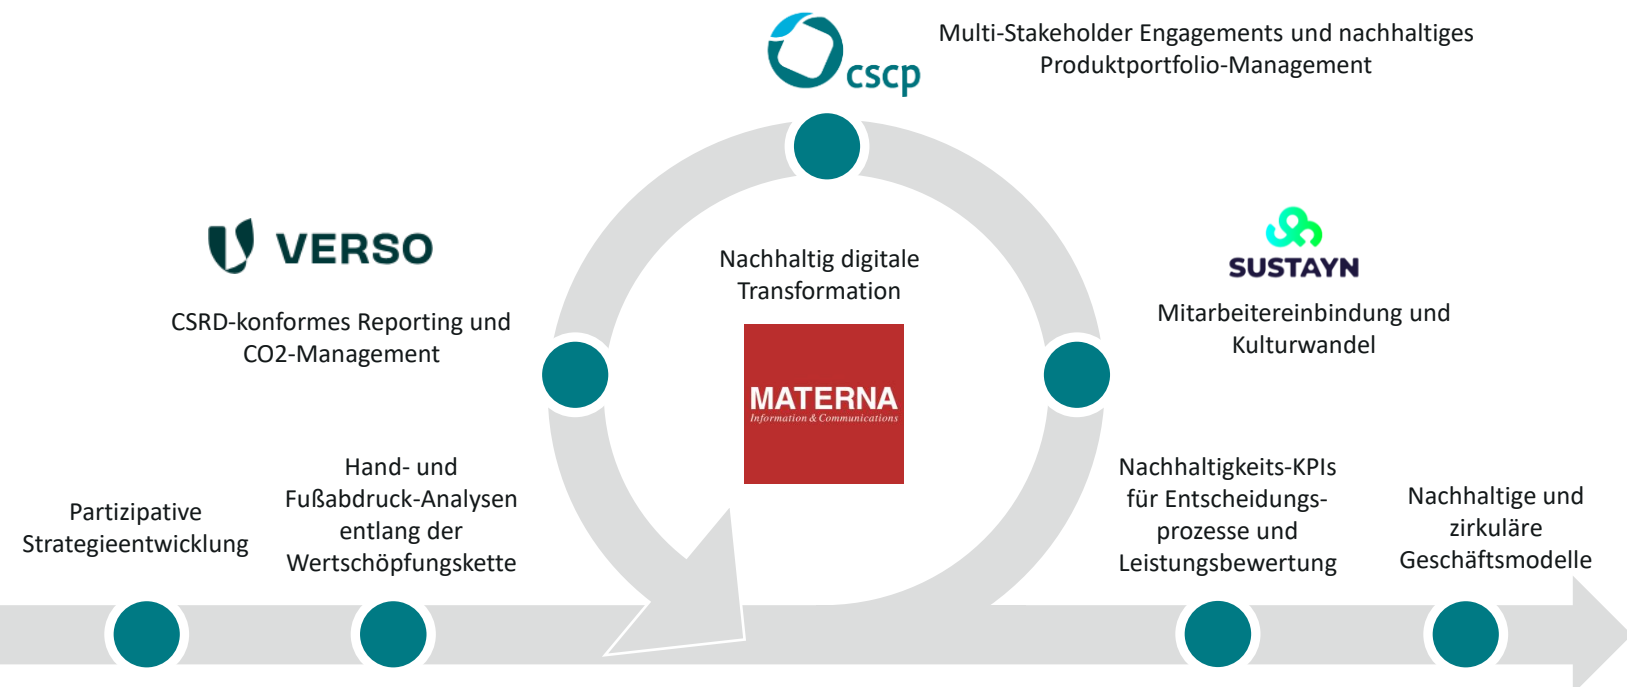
cscp

Multi-Stakeholder Engagements und nachhaltiges Produktportfolio-Management

VERSO

CSRD-konformes Reporting und CO2-Management

Nachhaltig digitale Transformation

MATERNA
Information & Communications

SUSTAYN

Mitarbeitereinbindung und Kulturwandel

Partizipative Strategieentwicklung

Hand- und Fußabdruck-Analysen entlang der Wertschöpfungskette

Nachhaltigkeits-KPIs für Entscheidungsprozesse und Leistungsbewertung

Nachhaltige und zirkuläre Geschäftsmodelle